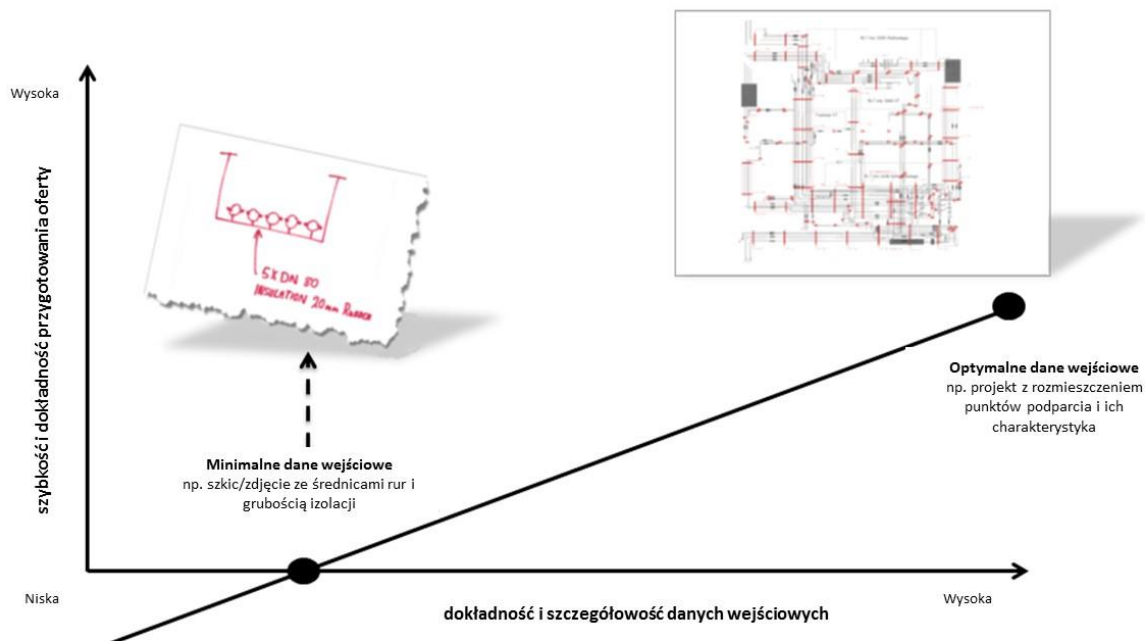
Wysoka

szybkość i dokładność przygotowania oferty

5xDN 80
INSULATION 20mm RUBBER

Minimalne dane wejściowe
np. szkic/zdjęcie ze średnicami rur i grubością izolacji

Optymalne dane wejściowe
np. projekt z rozmieszczeniem punktów podparcia i ich charakterystyka

Niska

dokładność i szczegółowość danych wejściowych

Wysoka